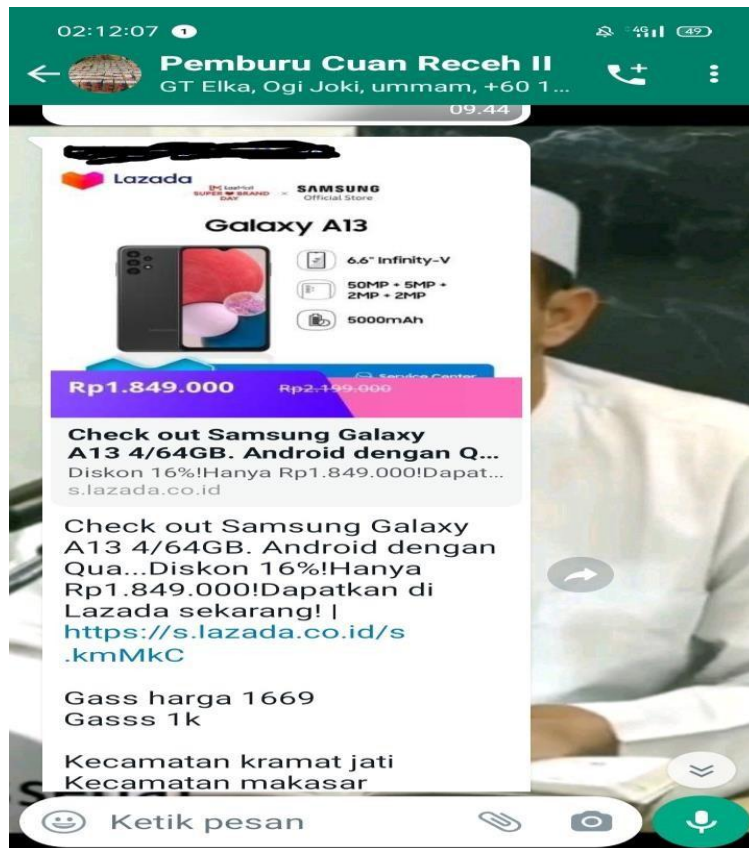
02:12:07

Pemburu Cuan Receh II
GT Elka, Ogi Joki, ummam, +60 1...

09.44

Lazada

SUPER BRAND DAY

SAMSUNG
Official Store

Galaxy A13

6.6" Infinity-V

50MP + 5MP + 2MP + 2MP

5000mAh

Service Center

Rp1.849.000 Rp2.199.000

Check out Samsung Galaxy A13 4/64GB. Android dengan Q...
Diskon 16%!Hanya Rp1.849.000!Dapat...
s.lazada.co.id

Check out Samsung Galaxy A13 4/64GB. Android dengan Qua...Diskon 16%!Hanya Rp1.849.000!Dapatkan di Lazada sekarang! | https://s.lazada.co.id/s.kmMkC

Gass harga 1669
Gasss 1k

Kecamatan kramat jati
Kecamatan makasar

Ketik pesan